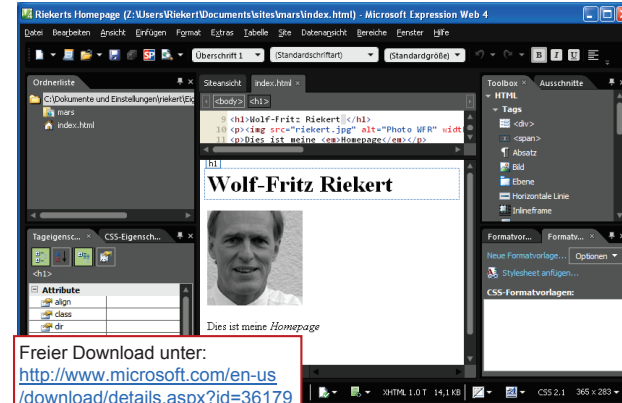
Riekerts Homepage (Z:\Users\Riekert\Documents\sites\mars\index.html) - Microsoft Expression Web 4

Datei Bearbeiten Ansicht Einfügen Format Extras Tabelle Site Datenansicht Bereiche Fenster Hilfe

Überschrift 1 (Standardschriftart) (Standardgröße)

Ordnerliste

C:\Dokumente und Einstellungen\riekert\Eig

mars

index.html

Siteansicht index.html ×

<body> <h1>

9 <h1>Wolf-Fritz Riekert </h1>
10 <p><img src="riekert.jpg" alt="Photo WFR" widt
11 <p>Dies ist meine <em>Homepage</em></p>

h1

Wolf-Fritz Riekert

Dies ist meine *Homepage*

Toolbox × Ausschnitte

HTML

Tags

<div>

<span>

Absatz

Bild

Ebene

Horizontale Linie

Inlineframe

Tageigensc... × CSS-Eigensch...

<h1>

Attribute

align

class

dir

Formatvor... Formatv... ×

Neue Formatvorlage... Optionen

Stylesheet anfügen...

CSS-Formatvorlagen:

XHTML 1.0 T 14,1 KB CSS 2.1 365 x 283

Freier Download unter:
http://www.microsoft.com/en-us
/download/details.aspx?id=36179